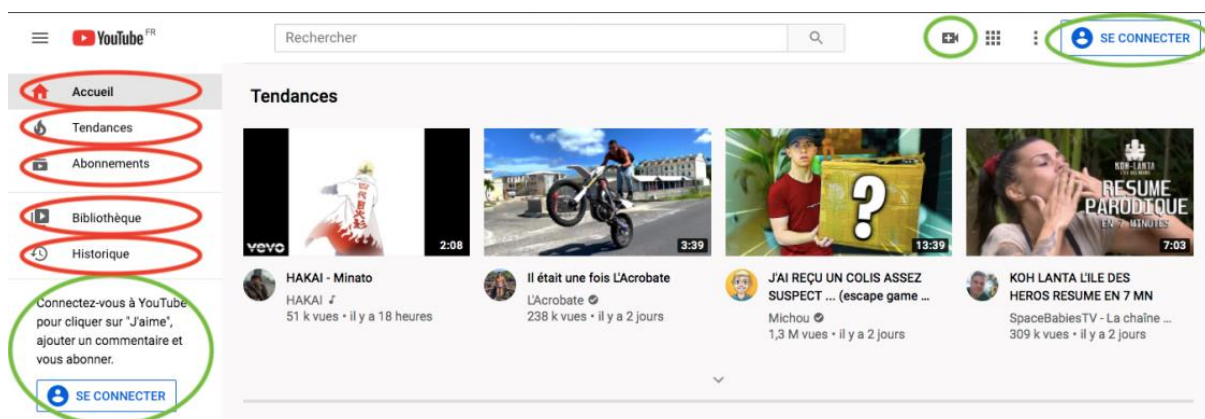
YouTube FR

Rechercher

SE CONNECTER

Accueil
Tendances
Abonnements
Bibliothèque
Historique

Connectez-vous à YouTube pour cliquer sur "J'aime", ajouter un commentaire et vous abonner.

SE CONNECTER

Tendances

vevo
2:08
HAKAI - Minato
HAKAI ♪
51 k vues • il y a 18 heures

3:39
Il était une fois L'Acrobate
L'Acrobate
238 k vues • il y a 2 jours

?
13:39
J'AI REÇU UN COLIS ASSEZ SUSPECT ... (escape game ...
Michou
1,3 M vues • il y a 2 jours

KOH-LANTA
RESUME PARODIQUE
EN 7 MINUTES
7:03
KOH LANTA L'ILE DES HEROS RESUME EN 7 MN
SpaceBabiesTV - La chaîne ...
309 k vues • il y a 2 jours